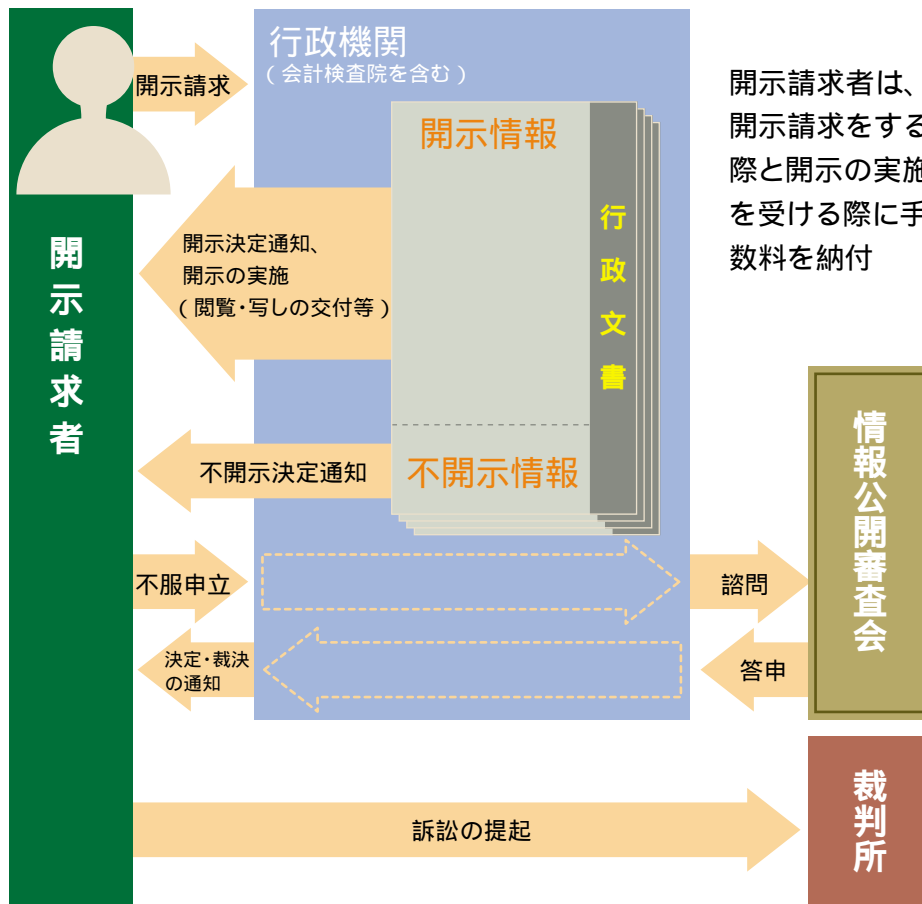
開示請求者

開示請求

行政機関
（会計検査院を含む）

開示請求者は、開示請求をする際と開示の実施を受ける際に手数料を納付

開示情報

行政文書

開示決定通知、開示の実施（閲覧・写しの交付等）

不開示情報

不開示決定通知

不服申立

諮問

情報公開審査会

決定・裁決の通知

答申

訴訟の提起

裁判所